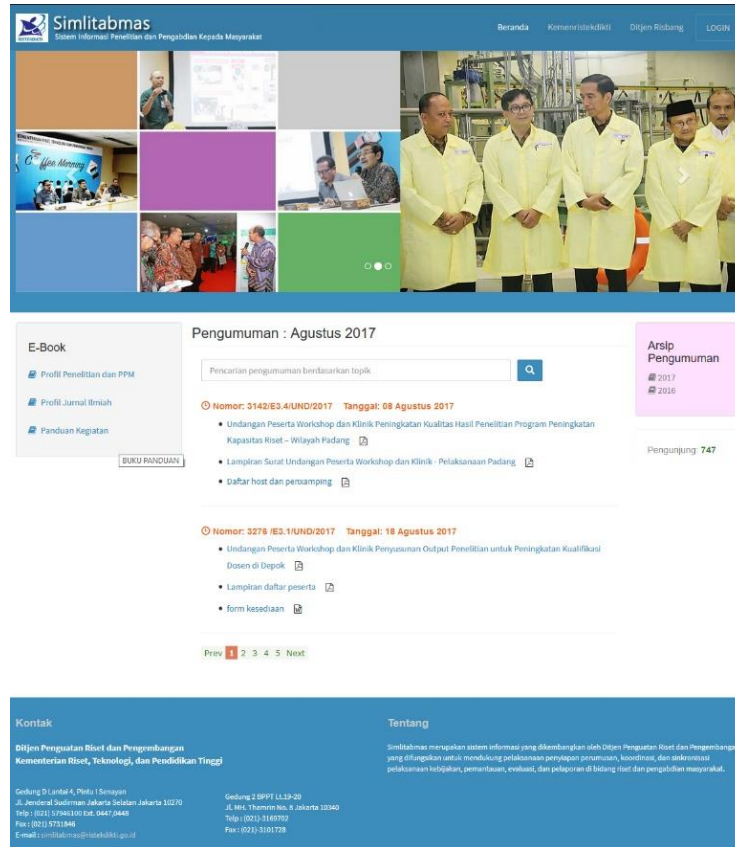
Simlitabmas
Sistem Informasi Penelitian dan Pengabdian Kepada Masyarakat

Beranda Kemenristekdikti Ditjen Risbang LOGIN

Coffee Morning

E-Book

Profil Penelitian dan PPM

Profil Jurnal Ilmiah

Panduan Kegiatan

BUKU PANDUAN

Pengumuman : Agustus 2017

Pencarian pengumuman berdasarkan topik

Nomor: 3142/E3.4/UND/2017 Tanggal: 08 Agustus 2017

- Undangan Peserta Workshop dan Klinik Peningkatan Kualitas Hasil Penelitian Program Peningkatan Kapasitas Riset – Wilayah Padang
- Lampiran Surat Undangan Peserta Workshop dan Klinik - Pelaksanaan Padang
- Daftar host dan pendamping

Nomor: 3276 /E3.1/UND/2017 Tanggal: 18 Agustus 2017

- Undangan Peserta Workshop dan Klinik Penyusunan Output Penelitian untuk Peningkatan Kualifikasi Dosen di Depok
- Lampiran daftar peserta
- form kesediaan

Prev 1 2 3 4 5 Next

Arsip Pengumuman
2017
2016

Pengunjung: 747

Kontak

Ditjen Penguatan Riset dan Pengembangan
Kementerian Riset, Teknologi, dan Pendidikan Tinggi

Gedung D Lantai 4, Pintu I Senayan
Jl. Jenderal Sudirman Jakarta Selatan Jakarta 10270
Telp : (021) 57946100 Ext. 0447,0448
Fax : (021) 5731846
E-mail : simlitabmas@ristekdikti.go.id

Gedung 2 BPPT Lt.19-20
Jl. MH. Thamrin No. 8 Jakarta 10340
Telp : (021)-3169702
Fax : (021)-3101728

Tentang

Simlitabmas merupakan sistem informasi yang dikembangkan oleh Ditjen Penguatan Riset dan Pengembangan yang difungsikan untuk mendukung pelaksanaan penyiapan perumusan, koordinasi, dan sinkronisasi pelaksanaan kebijakan, pemantauan, evaluasi, dan pelaporan di bidang riset dan pengabdian masyarakat.